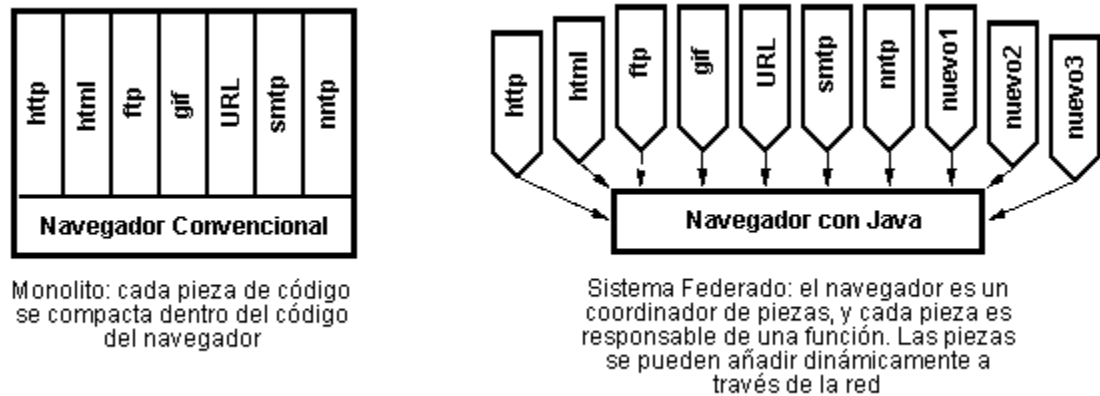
http
html
ftp
gif
URL
smtp
nntp

Navegador Convencional

Monolito: cada pieza de código se compacta dentro del código del navegador

http
html
ftp
gif
URL
smtp
nntp
nuevo1
nuevo2
nuevo3

Navegador con Java

Sistema Federado: el navegador es un coordinador de piezas, y cada pieza es responsable de una función. Las piezas se pueden añadir dinámicamente a través de la red